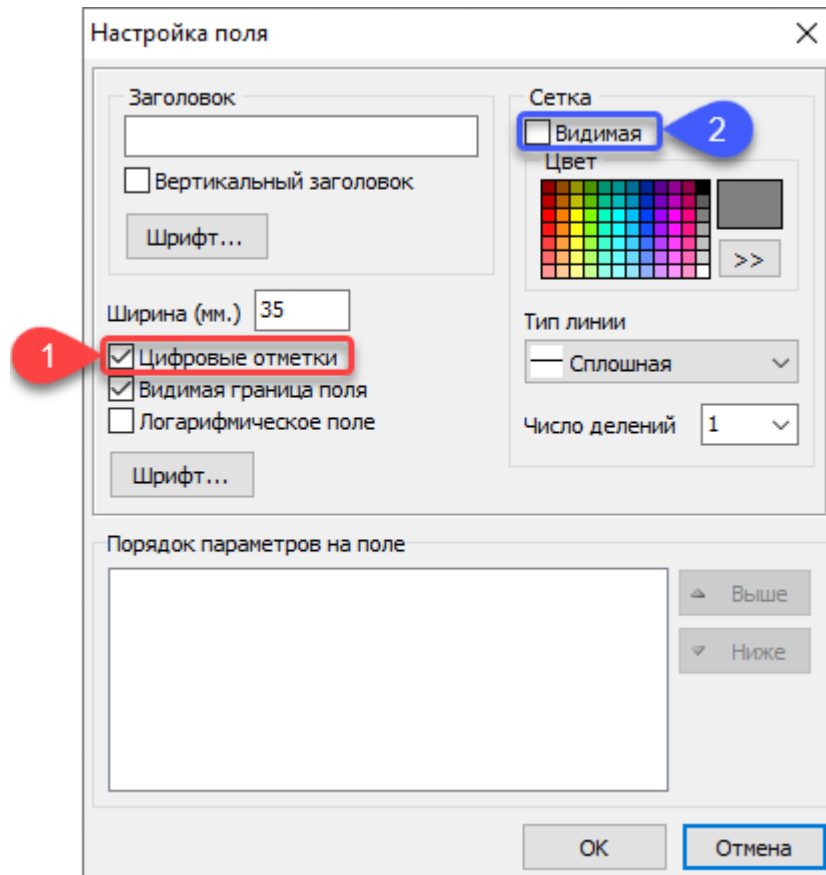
Настройка поля

Заголовок

Вертикальный заголовок

Шрифт...

Ширина (мм.) 35

1

Цифровые отметки

Видимая граница поля

Логарифмическое поле

Шрифт...

Сетка

Видимая

2

Цвет

>>

Тип линии

Сплошная

Число делений 1

Порядок параметров на поле

Выше

Ниже

OK

Отмена